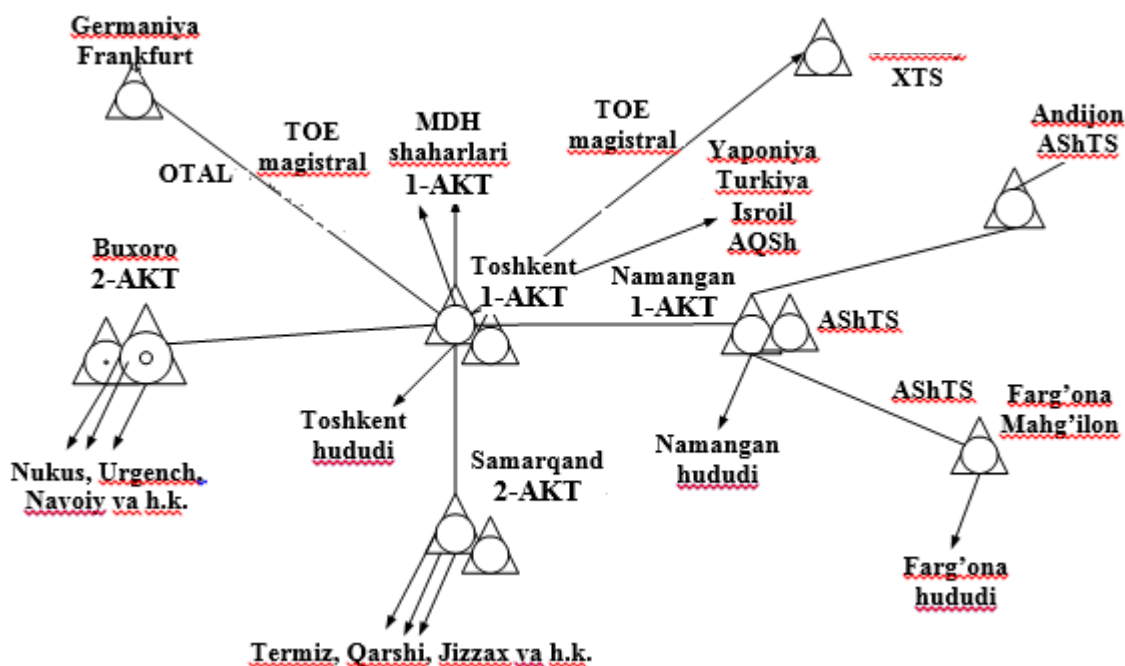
Germaniya Frankfurt

OTAL

TOE magistral

MDH shaharlari 1-AKT

TOE magistral

XTS

Yaponiya Turkiya Isroil AQSh

Andijon AShTS

Buxoro 2-AKT

Toshkent 1-AKT

Namangan 1-AKT

AShTS

Nukus, Urgench, Navoiy va h.k.

Toshkent hududi

Samarqand 2-AKT

Namangan hududi

AShTS

Farg'ona Mahg'ilon

Farg'ona hududi

Termiz, Qarshi, Jizzax va h.k.